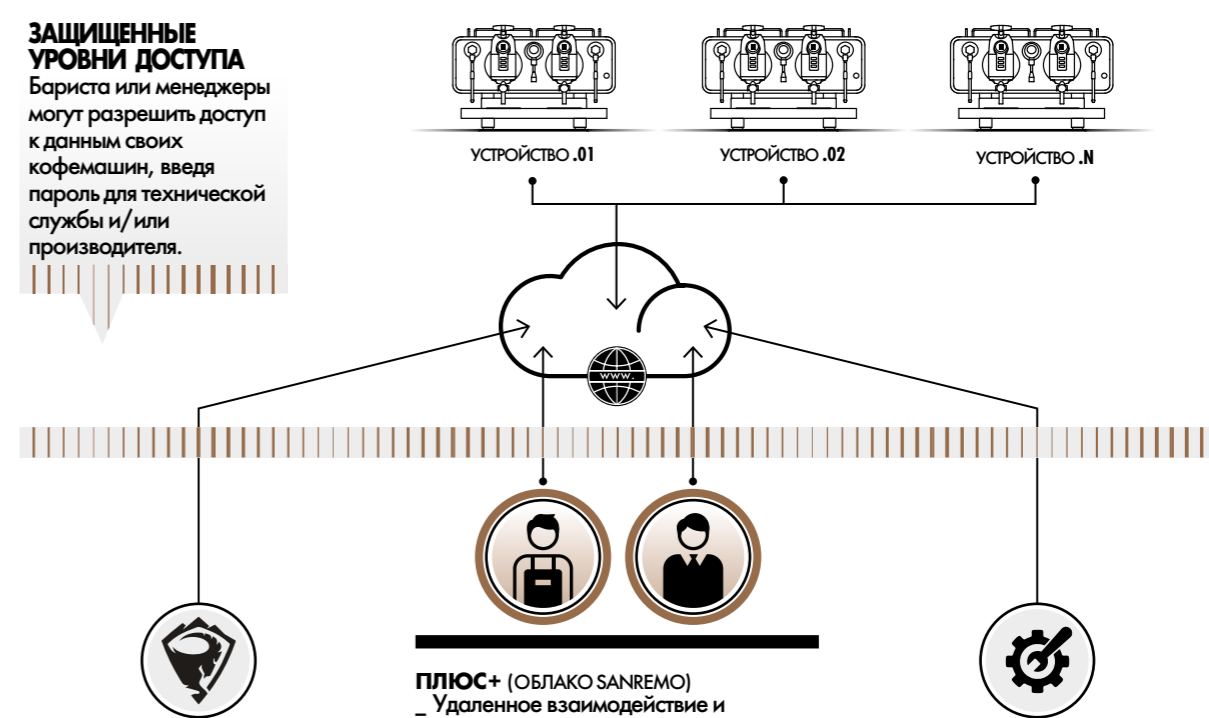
ЗАЩИЩЕННЫЕ УРОВНИ ДОСТУПА
Бариста или менеджеры могут разрешить доступ к данным своих кофемашин, введя пароль для технической службы и/или производителя.

УСТРОЙСТВО .01

УСТРОЙСТВО .02

УСТРОЙСТВО .N

www.

ПЛЮС+ (ОБЛАКО SANREMO)
_ Удаленное взаимодействие и